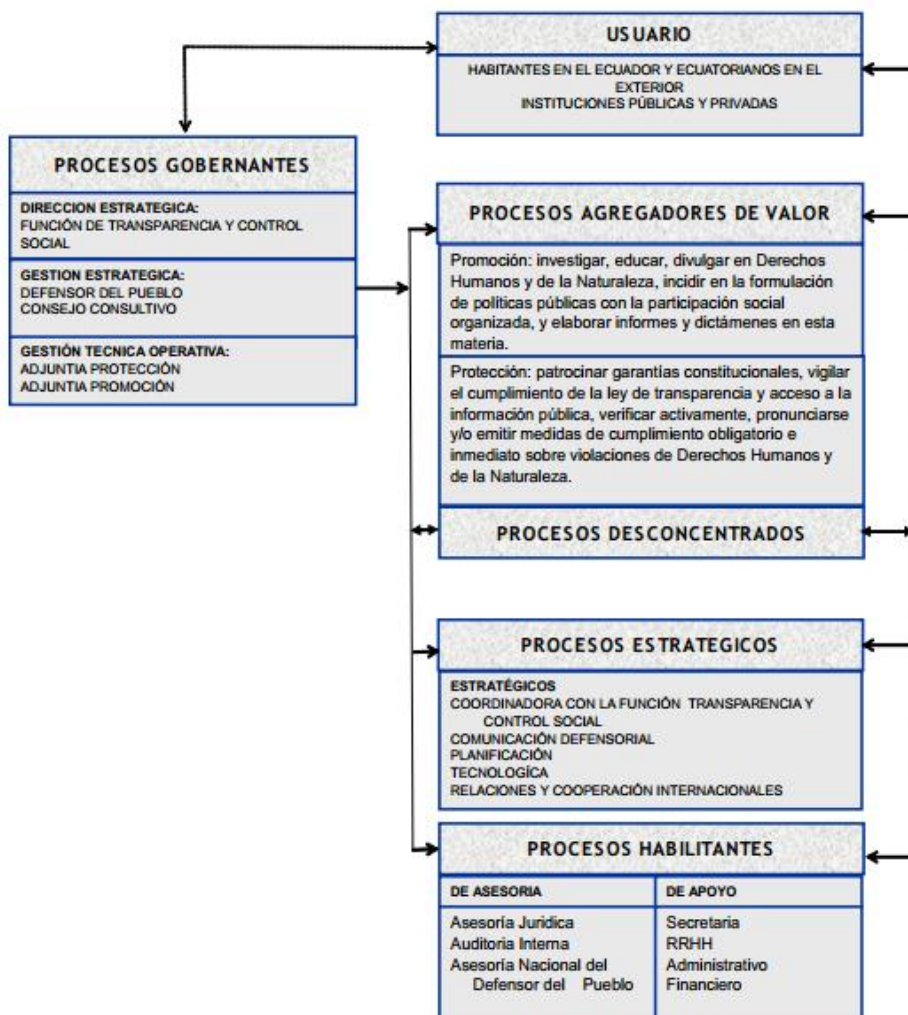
USUARIO

HABITANTES EN EL ECUADOR Y ECUATORIANOS EN EL EXTERIOR
INSTITUCIONES PÚBLICAS Y PRIVADAS

PROCESOS GOBERNANTES

DIRECCION ESTRATEGICA:
FUNCIÓN DE TRANSPARENCIA Y CONTROL SOCIAL

GESTION ESTRATEGICA:
DEFENSOR DEL PUEBLO
CONSEJO CONSULTIVO

GESTIÓN TECNICA OPERATIVA:
ADJUNTIA PROTECCIÓN
ADJUNTIA PROMOCIÓN

PROCESOS AGREGADORES DE VALOR

Promoción: investigar, educar, divulgar en Derechos Humanos y de la Naturaleza, incidir en la formulación de políticas públicas con la participación social organizada, y elaborar informes y dictámenes en esta materia.

Protección: patrocinar garantías constitucionales, vigilar el cumplimiento de la ley de transparencia y acceso a la información pública, verificar activamente, pronunciarse y/o emitir medidas de cumplimiento obligatorio e inmediato sobre violaciones de Derechos Humanos y de la Naturaleza.

PROCESOS DESCONCENTRADOS

PROCESOS ESTRATEGICOS

ESTRATÉGICOS
COORDINADORA CON LA FUNCIÓN TRANSPARENCIA Y CONTROL SOCIAL
COMUNICACIÓN DEFENSORIAL
PLANIFICACIÓN
TECNOLOGÍCA
RELACIONES Y COOPERACIÓN INTERNACIONALES

PROCESOS HABILITANTES

| DE ASESORIA | DE APOYO |
|---|---|
| Asesoría Juridica<br>Auditoria Interna<br>Asesoría Nacional del Defensor del Pueblo | Secretaria<br>RRHH<br>Administrativo<br>Financiero |